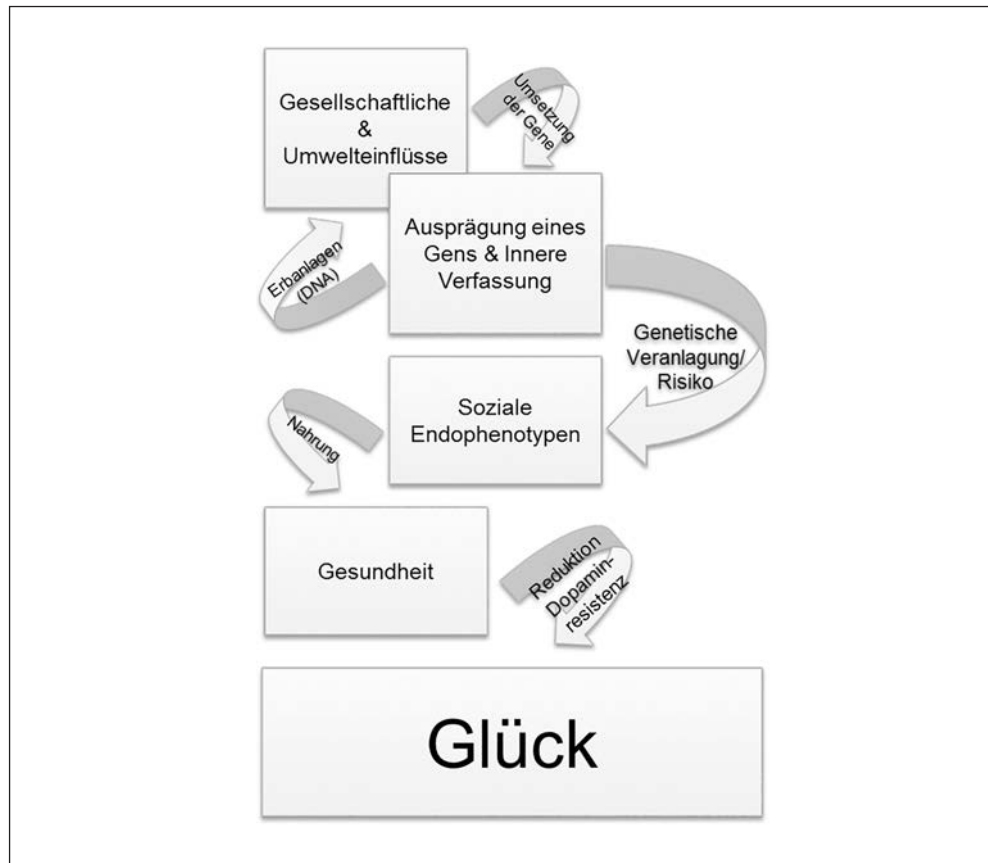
Gesellschaftliche & Umwelteinflüsse

Umsetzung der Gene

Ausprägung eines Gens & Innere Verfassung

Erbanlagen (DNA)

Genetische Veranlagung/ Risiko

Soziale Endophenotypen

Nahrung

Gesundheit

Reduktion Dopaminresistenz

Glück